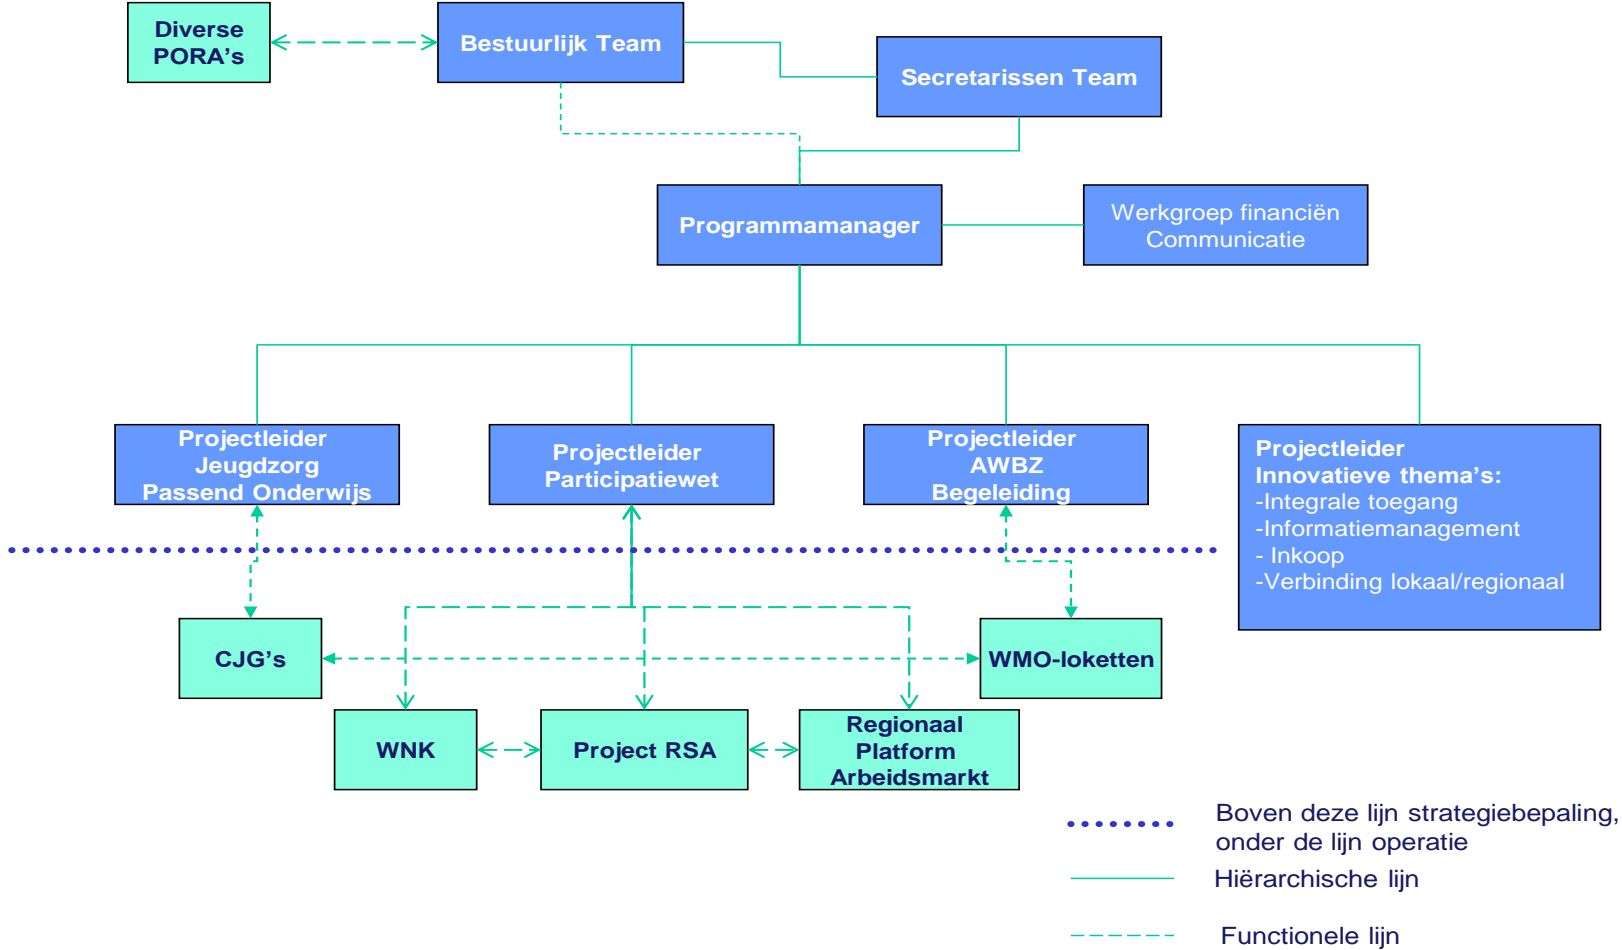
Diverse PORA's

Bestuurlijk Team

Secretarissen Team

Programmamanager

Werkgroep financiën Communicatie

Projectleider Jeugdzorg Passend Onderwijs

Projectleider Participatiewet

Projectleider AWBZ Begeleiding

Projectleider Innovatieve thema's:
-Integrale toegang
-Informatiemanagement
- Inkoop
-Verbinding lokaal/regionaal

CJG's

WMO-loketten

WNK

Project RSA

Regionaal Platform Arbeidsmarkt

Boven deze lijn strategiebepaling, onder de lijn operatie

Hiërarchische lijn

Functionele lijn